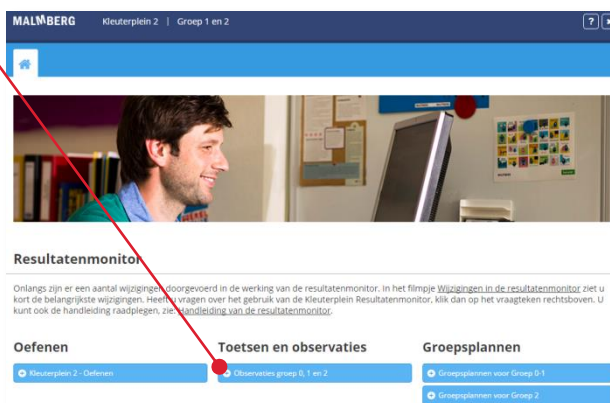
MALMBERG Kleuterplein 2 | Groep 1 en 2

?

Resultatenmonitor

Onlangs zijn er een aantal wijzigingen doorgevoerd in de werking van de resultatenmonitor. In het filmpje Wijzigingen in de resultatenmonitor ziet u kort de belangrijkste wijzigingen. Heeft u vragen over het gebruik van de Kleuterplein Resultatenmonitor, klik dan op het vraagteken rechtsboven. U kunt ook de handleiding raadplegen, zie: Handleiding van de resultatenmonitor.

Oefenen

Kleuterplein 2 - Oefenen

Toetsen en observaties

Observaties groep 0, 1 en 2

Groepsplannen

Groepsplannen voor Groep 0-1

Groepsplannen voor Groep 2